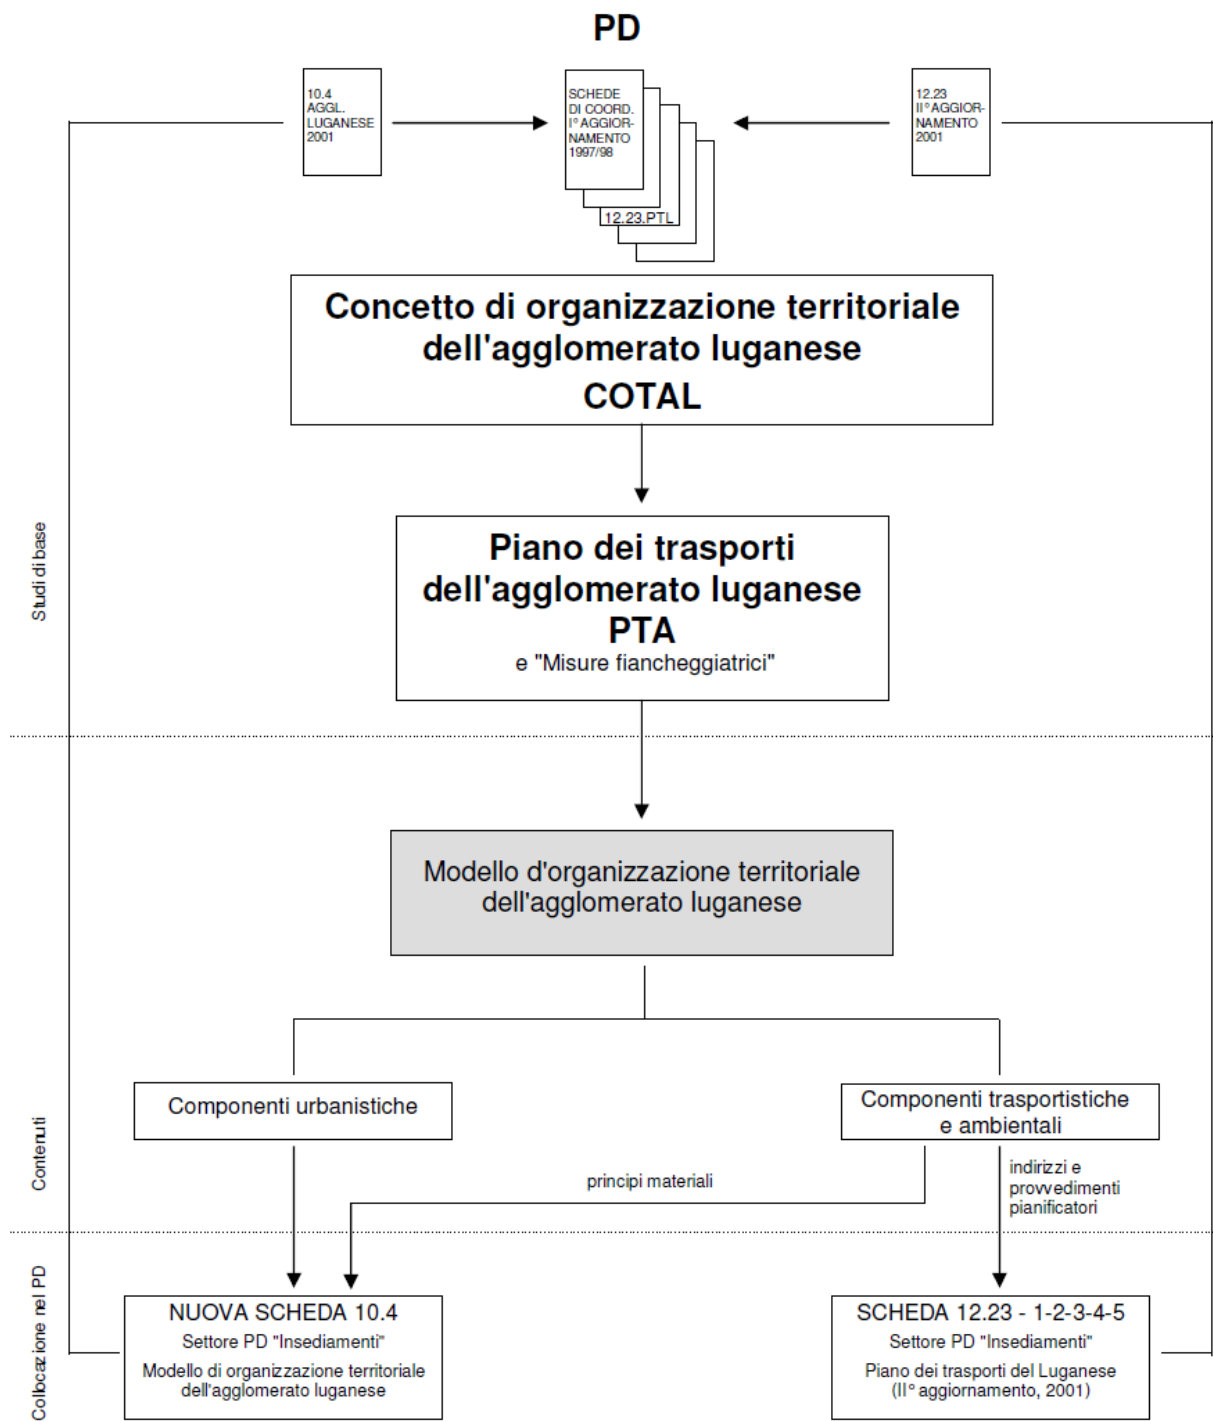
PD

10.4 AGGL. LUGANESE 2001

SCHEDE DI COORD. I° AGGIOR-NAMENTO 1997/98

12.23.PTL

12.23 II° AGGIOR-NAMENTO 2001

Studi di base

Concetto di organizzazione territoriale dell'agglomerato luganese
COTAL

Piano dei trasporti dell'agglomerato luganese
PTA
e "Misure fiancheggiatrici"

Contenuti

Modello d'organizzazione territoriale dell'agglomerato luganese

Componenti urbanistiche

Componenti trasportistiche e ambientali

principi materiali

indirizzi e provvedimenti pianificatori

Collocazione nel PD

NUOVA SCHEDA 10.4
Settore PD "Insediamenti"
Modello di organizzazione territoriale dell'agglomerato luganese

SCHEDA 12.23 - 1-2-3-4-5
Settore PD "Insediamenti"
Piano dei trasporti del Luganese (II° aggiornamento, 2001)